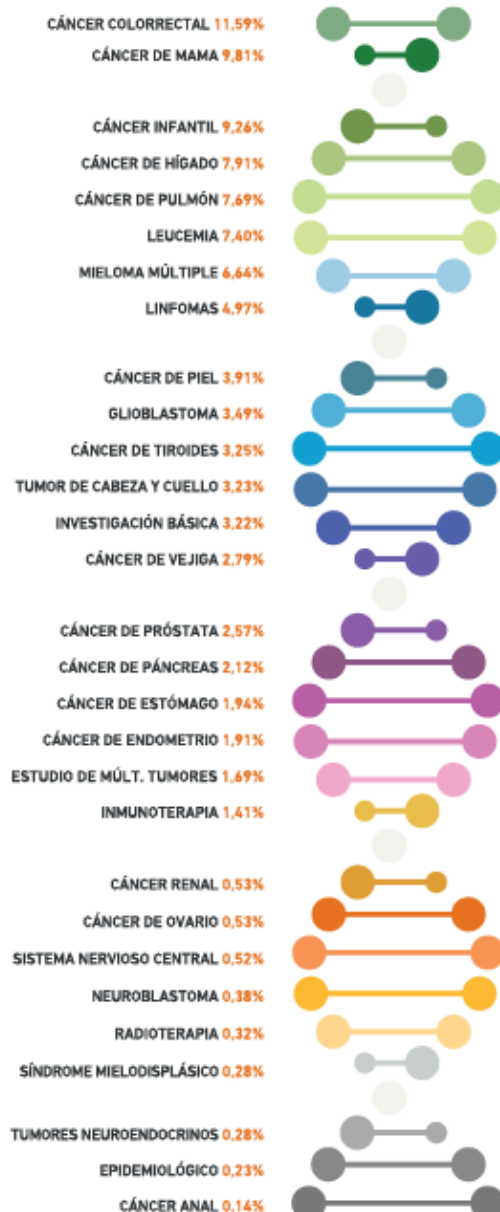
CÁNCER COLORRECTAL 11,59%
CÁNCER DE MAMA 9,81%

CÁNCER INFANTIL 9,26%
CÁNCER DE HÍGADO 7,91%
CÁNCER DE PULMÓN 7,69%
LEUCEMIA 7,40%
MIELOMA MÚLTIPLE 6,64%
LINFOMAS 4,97%

CÁNCER DE PIEL 3,91%
GLIOBLASTOMA 3,49%
CÁNCER DE TIROIDES 3,25%
TUMOR DE CABEZA Y CUELLO 3,23%
INVESTIGACIÓN BÁSICA 3,22%
CÁNCER DE VEJIGA 2,79%

CÁNCER DE PRÓSTATA 2,57%
CÁNCER DE PÁNCREAS 2,12%
CÁNCER DE ESTÓMAGO 1,94%
CÁNCER DE ENDOMETRIO 1,91%
ESTUDIO DE MÚLT. TUMORES 1,69%
INMUNOTERAPIA 1,41%

CÁNCER RENAL 0,53%
CÁNCER DE OVARIO 0,53%
SISTEMA NERVIOSO CENTRAL 0,52%
NEUROBLASTOMA 0,38%
RADIOTERAPIA 0,32%
SÍNDROME MIELODISPLÁSICO 0,28%

TUMORES NEUROENDOCRINOS 0,28%
EPIDEMIOLÓGICO 0,23%
CÁNCER ANAL 0,14%